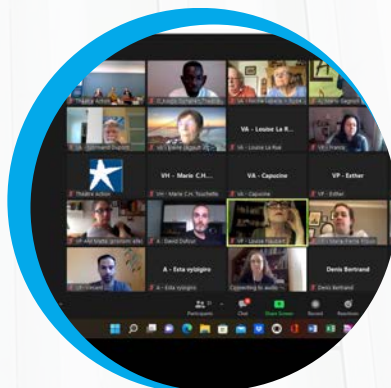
Théâtre action

VA - Louise La R...

VH - Marie C.H....

VA - Capucine

VP - Esther

VA - Capucine

VP - Esther

A - David Dufour

A - Esta nyúgíro

A - Esta nyúgíro

Connecting to audio

Denis Bertrand

Denis Bertrand

Participants

Chat

Share Screen

Record

Reactions